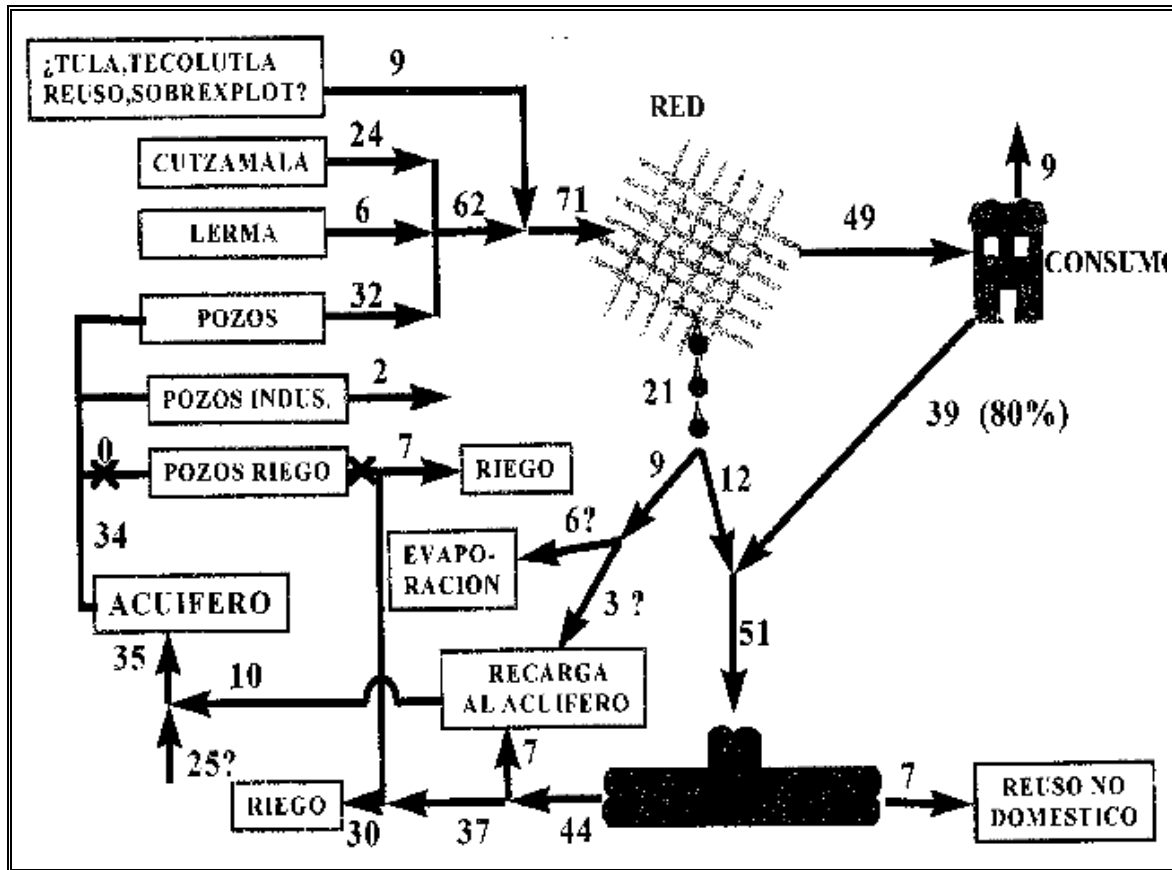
¿TULA,TECOLUTLA REUSO,SOBREXPLOT?
9
RED
CUTZAMALA
24
LERMA
6
62
71
49
9
CONSUMO
POZOS
32
POZOS INDUS.
2
21
39 (80%)
0
POZOS RIEGO
7
RIEGO
9
12
34
6?
EVAPORACION
ACUIFERO
3 ?
51
35
10
RECARGA AL ACUIFERO
7
25?
RIEGO
30
37
44
7
REUSO NO DOMESTICO